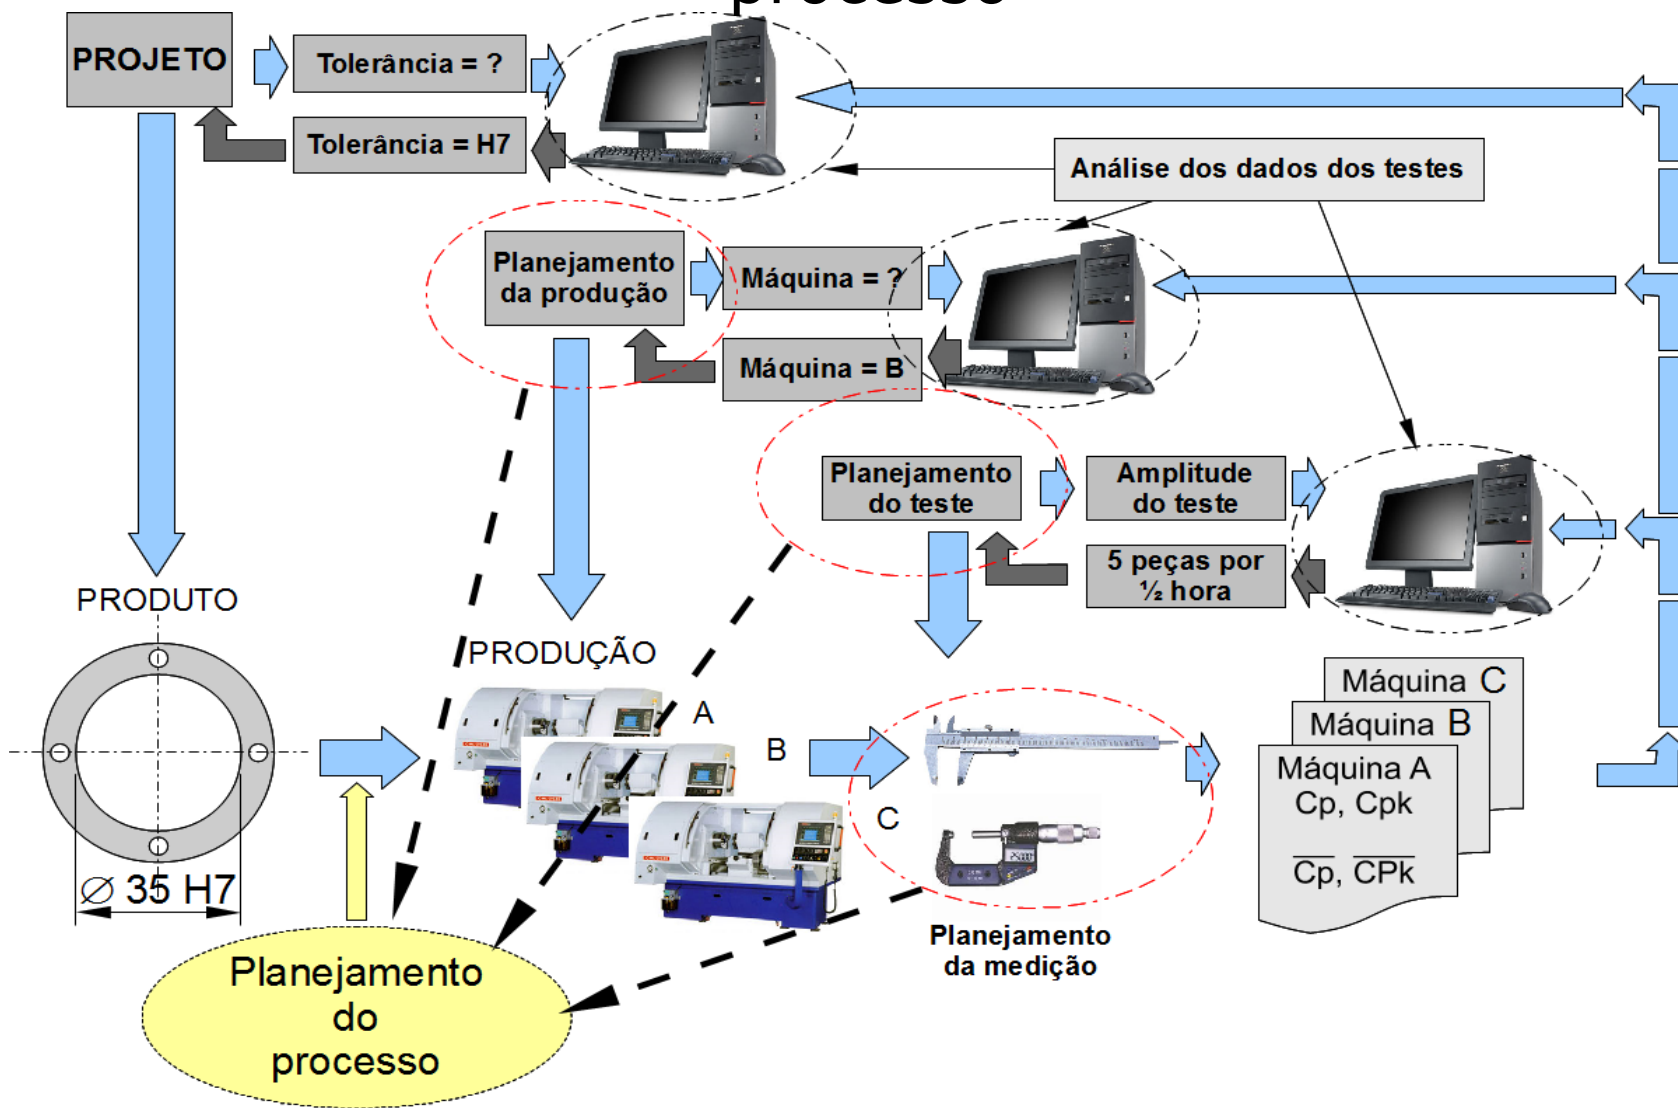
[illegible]

PROJETO

Tolerância = ?

Tolerância = H7

Análise dos dados dos testes

Planejamento da produção

Máquina = ?

Máquina = B

Planejamento do teste

Amplitude do teste

5 peças por ½ hora

PRODUTO

PRODUÇÃO

A

B

C

$\varnothing$ 35 H7

Máquina C

Máquina B

Máquina A
Cp, Cpk

$\overline{Cp}$, $\overline{CPk}$

Planejamento da medição

Planejamento do processo